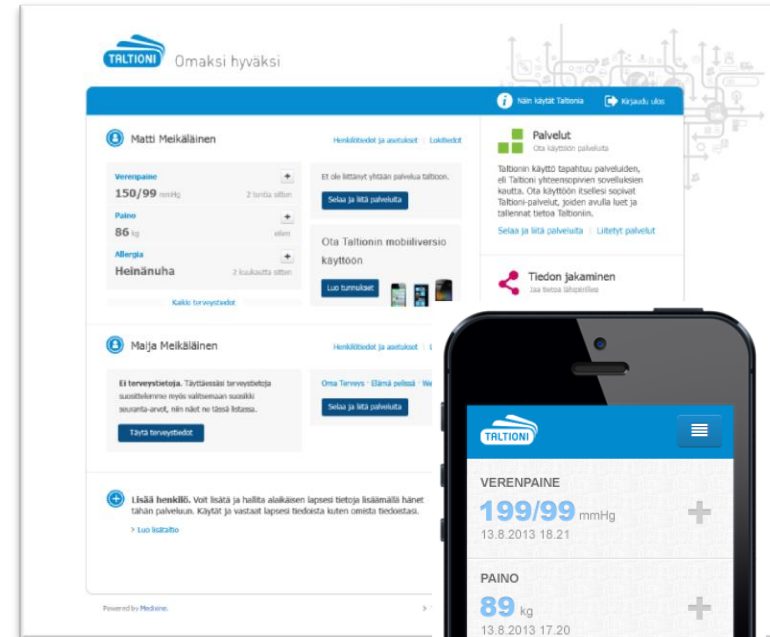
TALTIONI Omaksi hyväksi

Näin käytät Taltionia Kirjaudu ulos

Matti Meikäläinen

Henkilötiedot ja asetukset | Lokitiedot

Verenpaine
150/99 mmHg
2 tuntia sitten

Paino
86 kg
eilen

Allergia
Heinänuha
2 kuukautta sitten

Kaikki terveystiedot

Et ole liittänyt yhtään palvelua taltioon.

Selaa ja liitä palveluita

Ota Taltionin mobiiliversio käyttöön

Luo tunnukset

Palvelut
Ota käyttöön palveluita

Taltionin käyttö tapahtuu palveluiden, eli Taltioni yhteensopivien sovelluksien kautta. Ota käyttöön itsellesi sopivat Taltioni-palvelut, joiden avulla luet ja tallennat tietoa Taltioniin.

Selaa ja liitä palveluita | Liitetyt palvelut

Tiedon jakaminen
Jaa tietoa läheisille

Maija Meikäläinen

Henkilötiedot ja asetukset | L

Ei terveystietoja. Täyttämässäsi terveystietoja suosittelemme myös valitsemaan suosikki seuranta-arvot, niin näet ne tässä listassa.

Täytä terveystiedot

Oma Terveys · Elämä pelissä · We

Selaa ja liitä palveluita

Lisää henkilö. Voit lisätä ja hallita alaikäisen lapsesi tietoja lisäämällä hänet tähän palveluun. Käytät ja vastaat lapsesi tiedoista kuten omista tiedoistasi.

> Luo lisätaltio

Powered by Medixine.

TALTIONI

VERENPAINE
199/99 mmHg
13.8.2013 18.21

PAINO
89 kg
13.8.2013 17.20